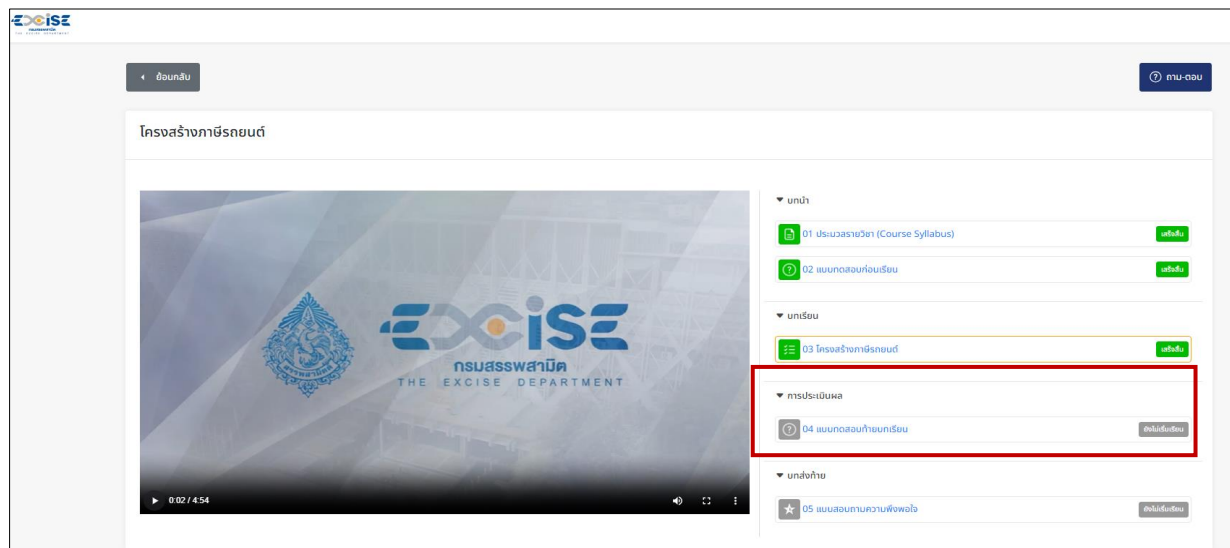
EXCISE
THE EXCISE DEPARTMENT

ย้อนกลับ

ถาม-ตอบ

โครงสร้างภาษีรถยนต์

EXCISE
กรมสรรพสามิต
THE EXCISE DEPARTMENT

0:02 / 4:54

▾ บทนำ

01 ประมวลรายวิชา (Course Syllabus) เสร็จสิ้น

02 แบบทดสอบก่อนเรียน เสร็จสิ้น

▾ บทเรียน

03 โครงสร้างภาษีรถยนต์ เสร็จสิ้น

▾ การประเมินผล

04 แบบทดสอบท้ายบทเรียน ยังไม่เริ่มเรียน

▾ บทส่งท้าย

05 แบบสอบถามความพึงพอใจ ยังไม่เริ่มเรียน